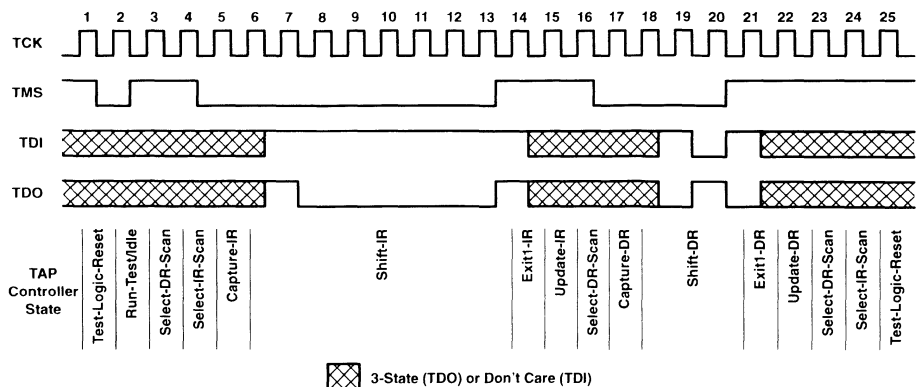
1 2 3 4 5 6 7 8 9 10 11 12 13 14 15 16 17 18 19 20 21 22 23 24 25

TCK

TMS

TDI

TDO

TAP Controller State

Test-Logic-Reset
Run-Test/Idle
Select-DR-Scan
Select-IR-Scan
Capture-IR
Shift-IR
Exit1-IR
Update-IR
Select-DR-Scan
Capture-DR
Shift-DR
Exit1-DR
Update-DR
Select-DR-Scan
Select-IR-Scan
Test-Logic-Reset

3-State (TDO) or Don't Care (TDI)